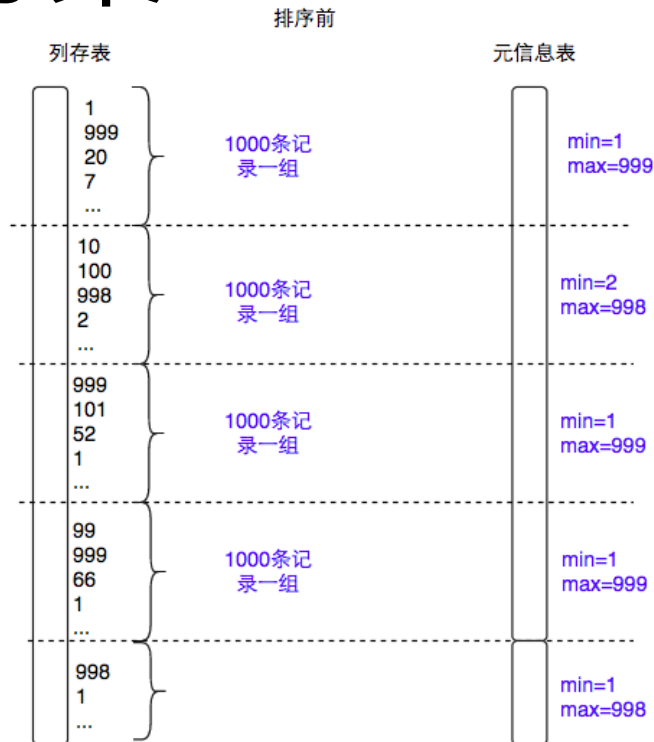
排序前

列存表

元信息表

1
999
20
7
...

1000条记录一组

min=1
max=999

10
100
998
2
...

1000条记录一组

min=2
max=998

999
101
52
1
...

1000条记录一组

min=1
max=999

99
999
66
1
...

1000条记录一组

min=1
max=999

998
1
...

min=1
max=998